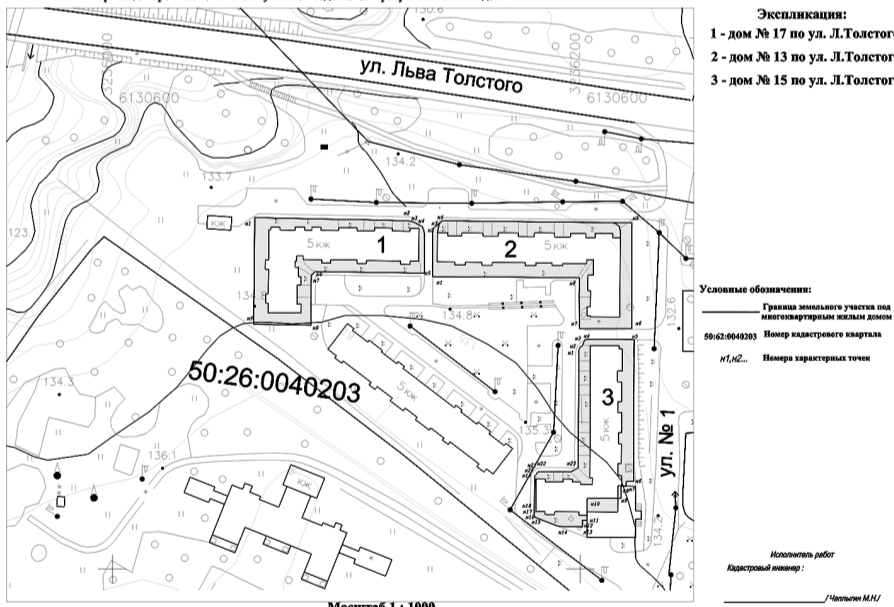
Экспликация:
1 - дом № 17 по ул. Л.Толстог
2 - дом № 13 по ул. Л.Толстог
3 - дом № 15 по ул. Л.Толстог

ул. Льва Толстого

6130600
6130600
356200
130.6
134.2
133.7
123
134
134.8
134.3
136.1
135.3
132.6
134.2

1
2
3
5кж
5кж
5кж
5кж
кж

50:26:0040203

ул. № 1

Условные обозначения:
Граница земельного участка под многоквартирным жилым домом
50:62:0040203 Номер кадастревого квартала
н1,н2... Номера характерных точек

Исполнитель работ
Кадастровый инженер :
/Чаплыгин М.Н./

Масштаб 1 : 1000